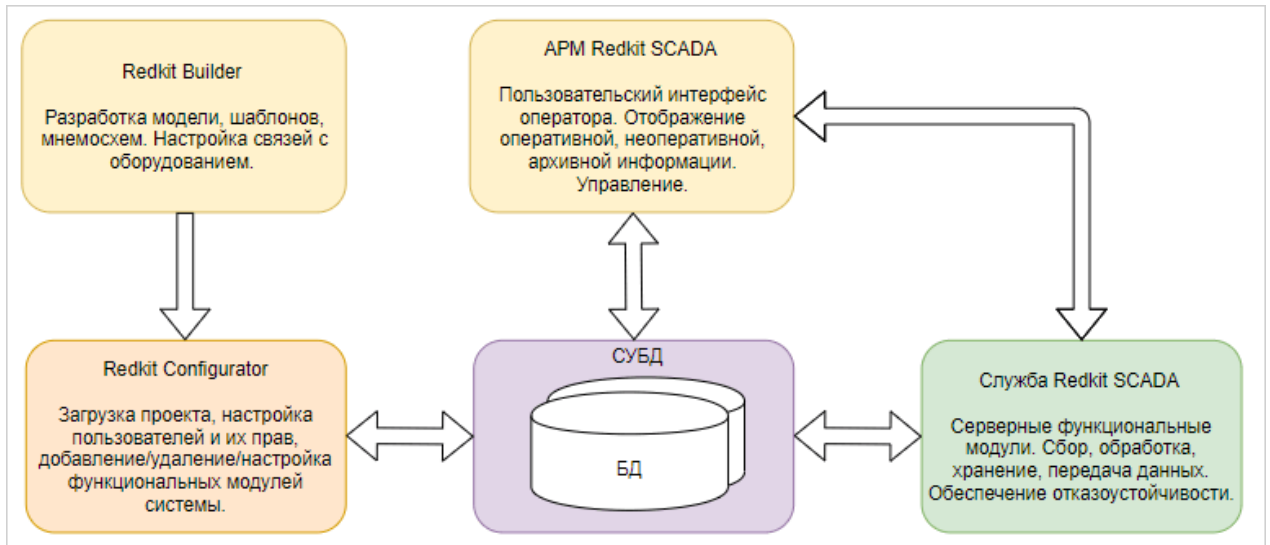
Redkit Builder

Разработка модели, шаблонов, мнемосхем. Настройка связей с оборудованием.

АРМ Redkit SCADA

Пользовательский интерфейс оператора. Отображение оперативной, неоперативной, архивной информации. Управление.

Redkit Configurator

Загрузка проекта, настройка пользователей и их прав, добавление/удаление/настройка функциональных модулей системы.

СУБД

БД

Служба Redkit SCADA

Серверные функциональные модули. Сбор, обработка, хранение, передача данных. Обеспечение отказоустойчивости.